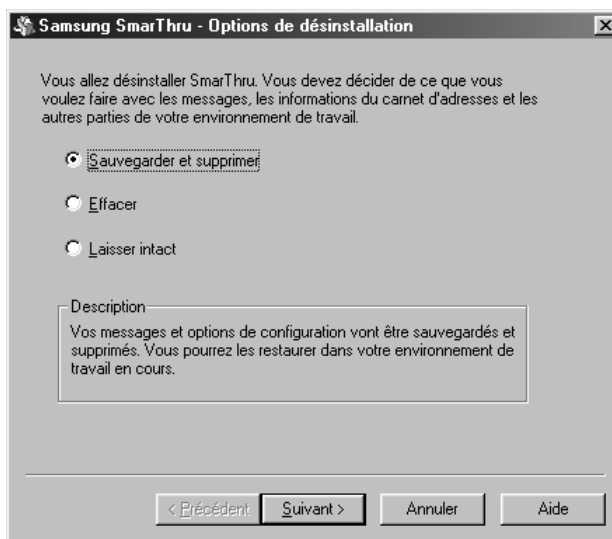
Samsung SmarThru - Options de désinstallation

×

Vous allez désinstaller SmarThru. Vous devez décider de ce que vous voulez faire avec les messages, les informations du carnet d'adresses et les autres parties de votre environnement de travail.

Sauvegarder et supprimer

Effacer

Laisser intact

Description

Vos messages et options de configuration vont être sauvegardés et supprimés. Vous pourrez les restaurer dans votre environnement de travail en cours.

< Précédent

Suivant >

Annuler

Aide